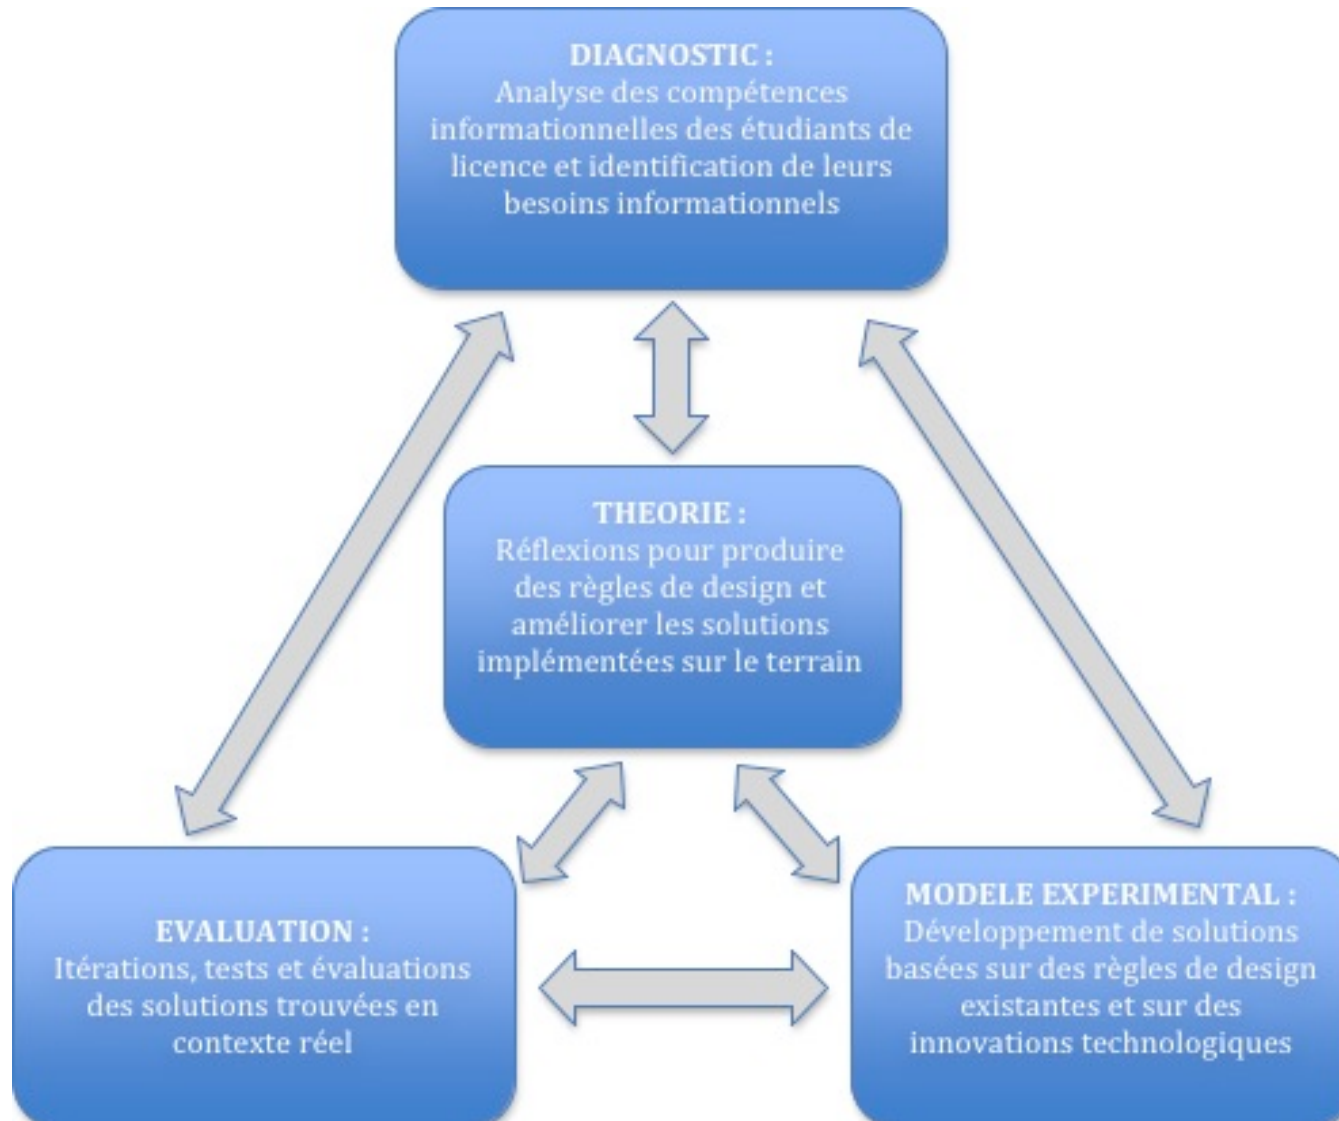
DIAGNOSTIC :
Analyse des compétences informationnelles des étudiants de licence et identification de leurs besoins informationnels

THEORIE :
Réflexions pour produire des règles de design et améliorer les solutions implémentées sur le terrain

EVALUATION :
Itérations, tests et évaluations des solutions trouvées en contexte réel

MODELE EXPERIMENTAL :
Développement de solutions basées sur des règles de design existantes et sur des innovations technologiques